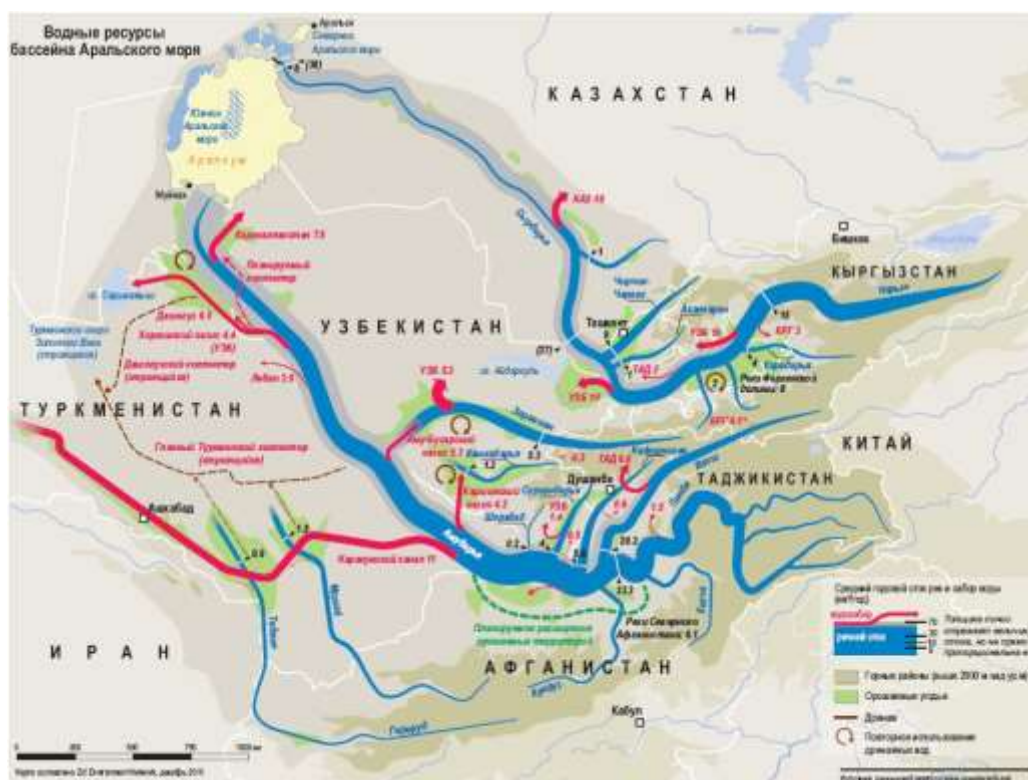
Водные ресурсы бассейна Аральского моря

Аральск
Северное Аральское море
(30)
Южное Аральское море
Аралкум
Муйнак

КАЗАХСТАН
КЫРГЫЗСТАН
УЗБЕКИСТАН
ТУРКМЕНИСТАН
КИТАЙ
ТАДЖИКИСТАН
ИРАН
АФГАНИСТАН

Сырдарья
КАЗ 10
Бишкек
Нарын
Чирчик
Ташкент
Ангрен
УЗБ 16
КЫР 3
ТАД 2
УЗБ 11
Карадарья
Реки Ферганской долины: 8
КЫР 0.1
оз. Айдаркуль
Зеравшан
УЗБ 13
Амубухарский канал 5.7
Каршинский канал 4.2
Кашкадарья
Душанбе
Сурхандарья
Вахш
Пяндж
ТАД 6.1
20.2
23.3
Каракумский канал 11
Ашхабад
Мургаб
Теджен
Амударья
Реки Северного Афганистана: 6.1
Кабул
Герируд
оз. Сарыкамыш
Туркменское озеро Золотого Века (строящееся)
Дарьялык 4.5
Кызкеткенский канал 7.5
Озерный коллектор
Дашогузский канал 4.4
Главный Туркменский коллектор (строящийся)
Лебап 5.5

Средний годовой сток рек и забор воды (км³/год)
водозабор
речной сток
Горные районы (выше 2000 м над ур. м)
Орошаемые угодья
Дренаж
Повторное использование дренажных вод
Планируемая распашка орошаемых территорий

0 250 500 750 1000 км